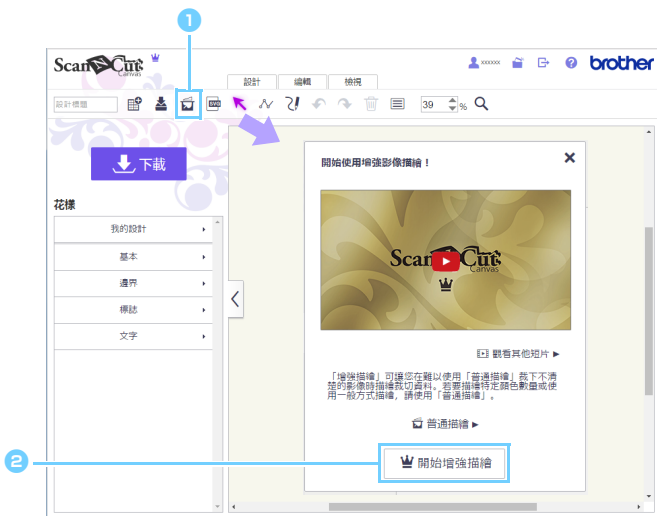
1

ScanNCut Canvas

xxxxx

brother

設計　編輯　檢視

設計標題

39 %

下載

花樣

我的設計

基本

邊界

標誌

文字

開始使用增強影像描繪！

ScanNCut Canvas

觀看其他短片 ▶

「增強描繪」可讓您在難以使用「普通描繪」裁下不清楚的影像時描繪裁切資料。若要描繪特定顏色數量或使用一般方式描繪，請使用「普通描繪」。

普通描繪 ▶

2

開始增強描繪